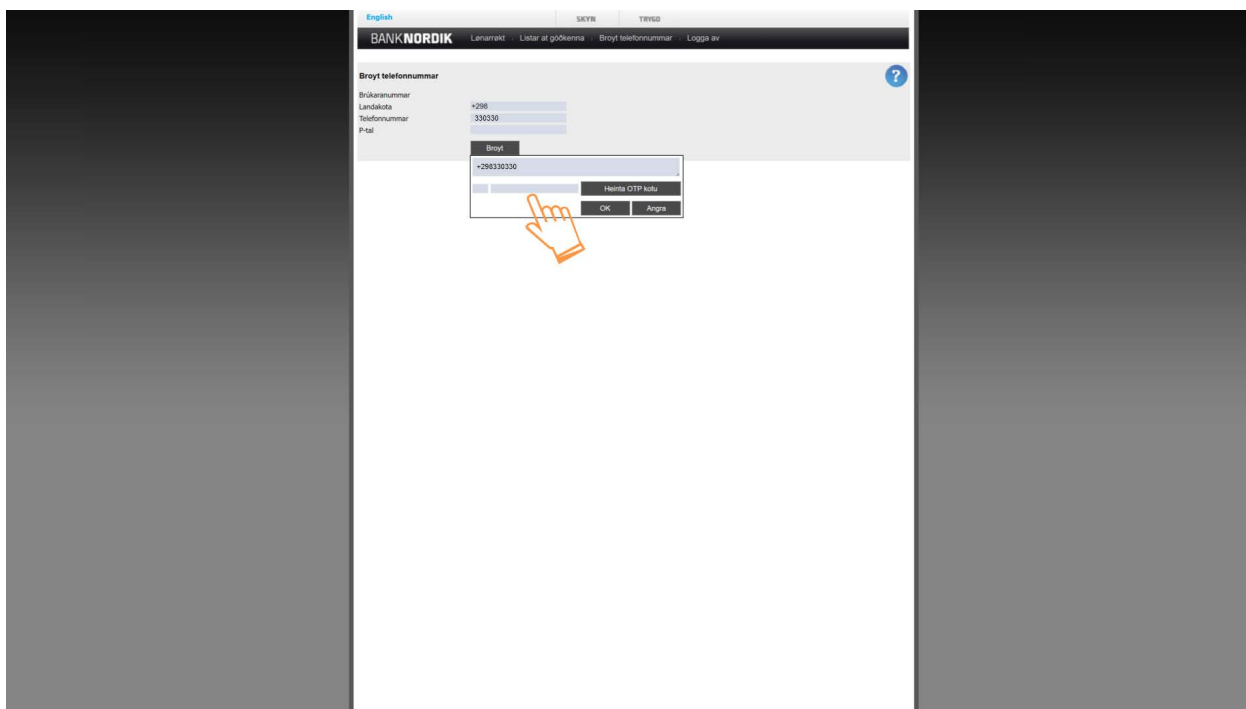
English
SKYN TRYGD

BANKNORDIK Lønarrakt Listar at góðkenna Broyt telefonnummar Logga av

Broyt telefonnummar
?

Brúkaranummar
Landakota +298
Telefonnummar 330330
P-tal

Broyt

+298330330

Heinta OTP kotu

OK Angra